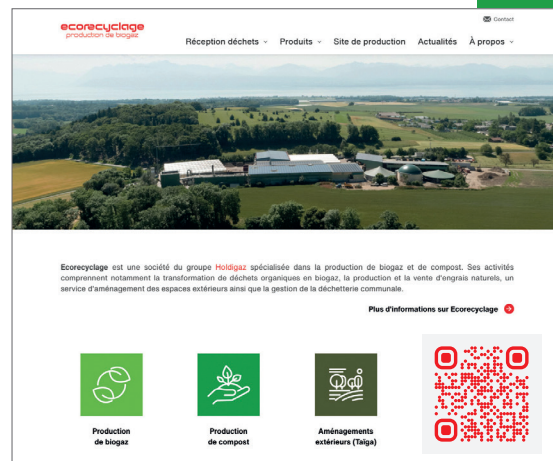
ecorecyclage
production de biogaz

Contact

Réception déchets ⌄ Produits ⌄ Site de production Actualités À propos ⌄

Ecorecyclage est une société du groupe Holdigaz spécialisée dans la production de biogaz et de compost. Ses activités comprennent notamment la transformation de déchets organiques en biogaz, la production et la vente d'engrais naturels, un service d'aménagement des espaces extérieurs ainsi que la gestion de la déchetterie communale.

Plus d'informations sur Ecorecyclage

Production de biogaz

Production de compost

Aménagements extérieurs (Taïga)